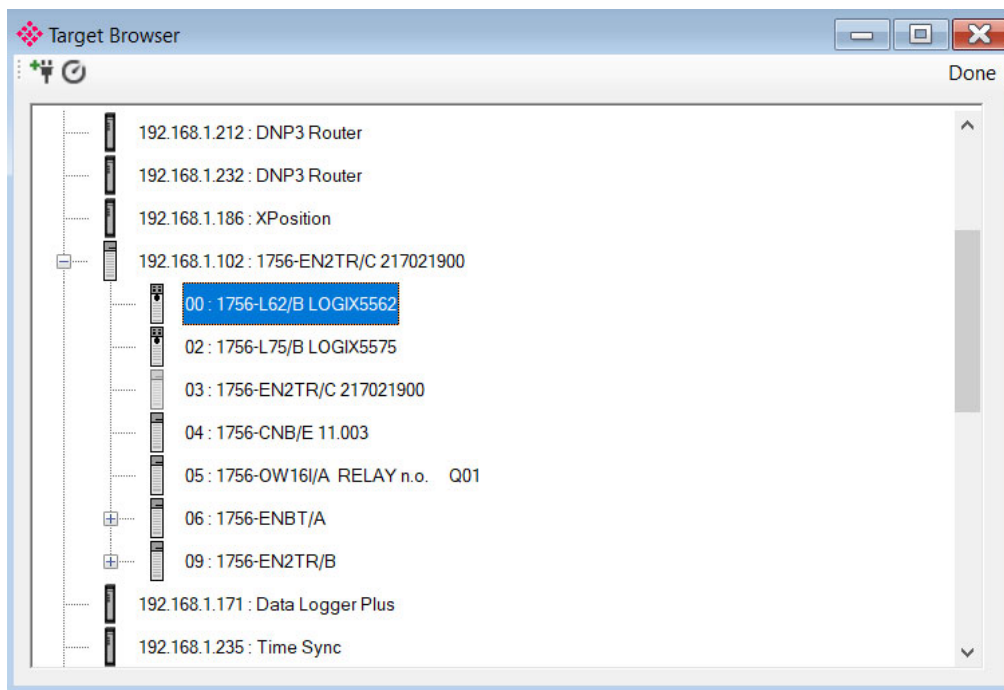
Target Browser

Done

192.168.1.212 : DNP3 Router
192.168.1.232 : DNP3 Router
192.168.1.186 : XPosition
192.168.1.102 : 1756-EN2TR/C 217021900
00 : 1756-L62/B LOGIX5562
02 : 1756-L75/B LOGIX5575
03 : 1756-EN2TR/C 217021900
04 : 1756-CNB/E 11.003
05 : 1756-OW16I/A RELAY n.o. Q01
06 : 1756-ENBT/A
09 : 1756-EN2TR/B
192.168.1.171 : Data Logger Plus
192.168.1.235 : Time Sync